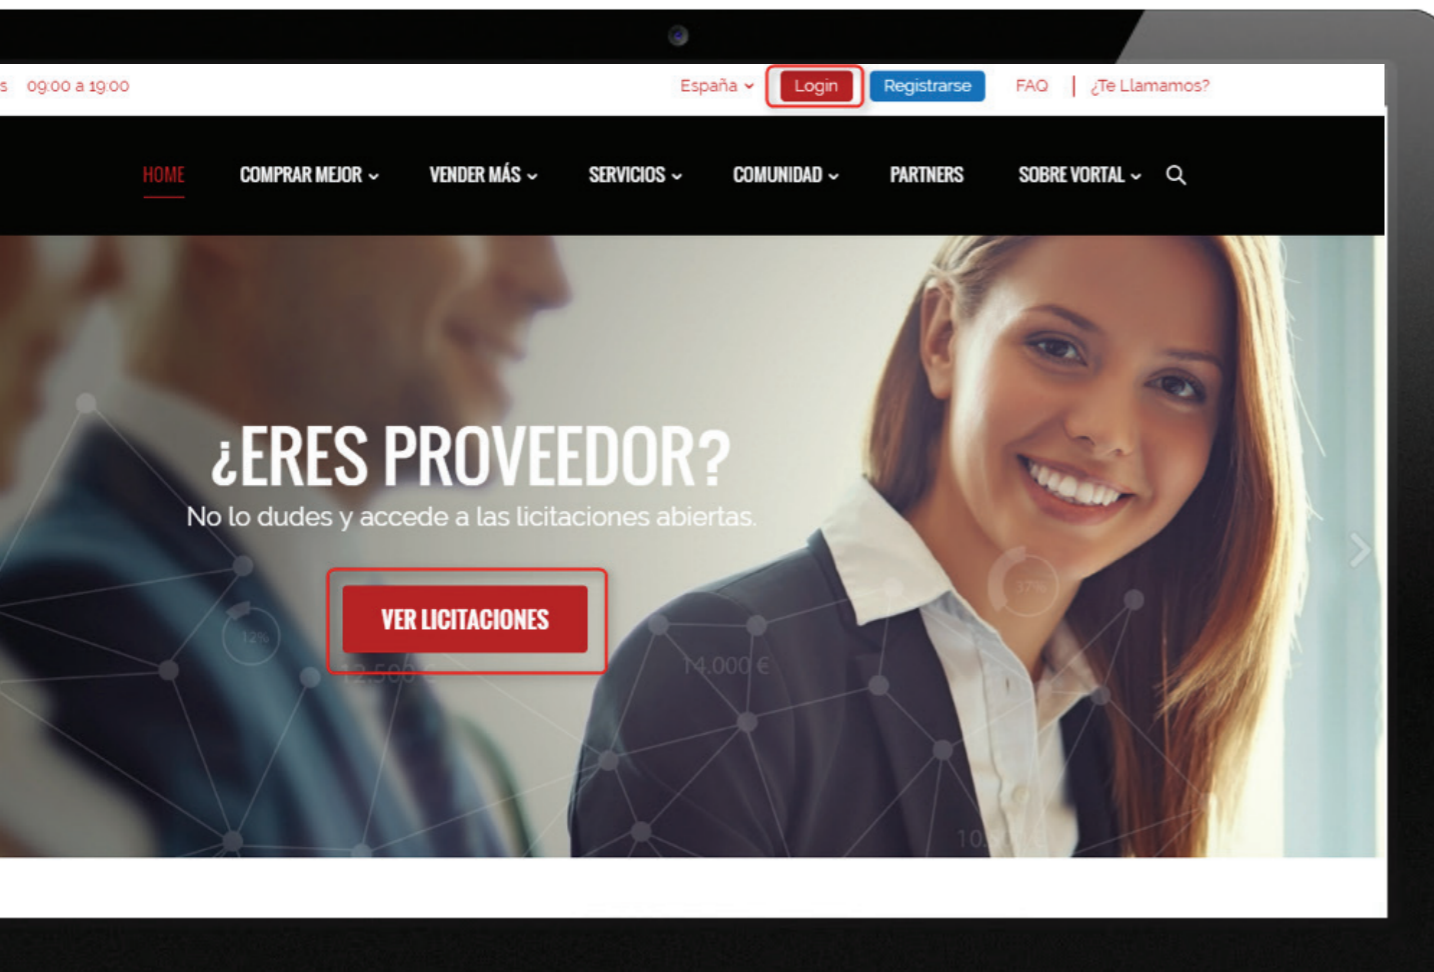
s 09:00 a 19:00

España

Login

Registrarse

FAQ | ¿Te Llamamos?

HOME COMPRAR MEJOR VENDER MÁS SERVICIOS COMUNIDAD PARTNERS SOBRE VORTAL

¿ERES PROVEEDOR?

No lo dudes y accede a las licitaciones abiertas.

VER LICITACIONES

12%

12.500

14.000 €

37%

10